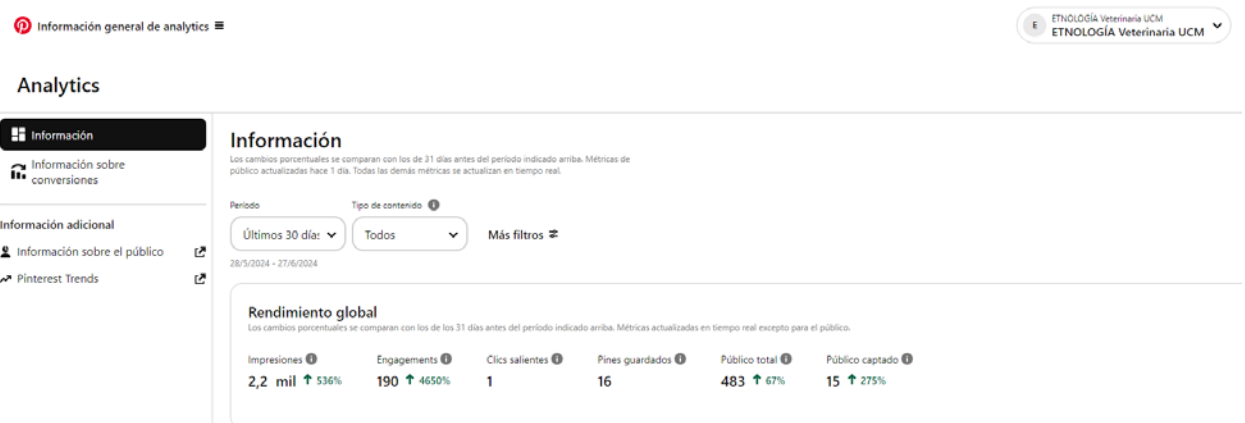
Información general de analytics

E ETNOLOGÍA Veterinaria UCM
ETNOLOGÍA Veterinaria UCM

Analytics

Información
Información sobre conversiones

Información adicional
Información sobre el público
Pinterest Trends

Información
Los cambios porcentuales se comparan con los de 31 días antes del período indicado arriba. Métricas de público actualizadas hace 1 día. Todas las demás métricas se actualizan en tiempo real.

Período
Últimos 30 días
Tipo de contenido
Todos
Más filtros
28/5/2024 - 27/6/2024

Rendimiento global
Los cambios porcentuales se comparan con los de los 31 días antes del período indicado arriba. Métricas actualizadas en tiempo real excepto para el público.

Impresiones
2,2 mil 536%
Engagements
190 4650%
Clics salientes
1
Pines guardados
16
Público total
483 67%
Público captado
15 275%